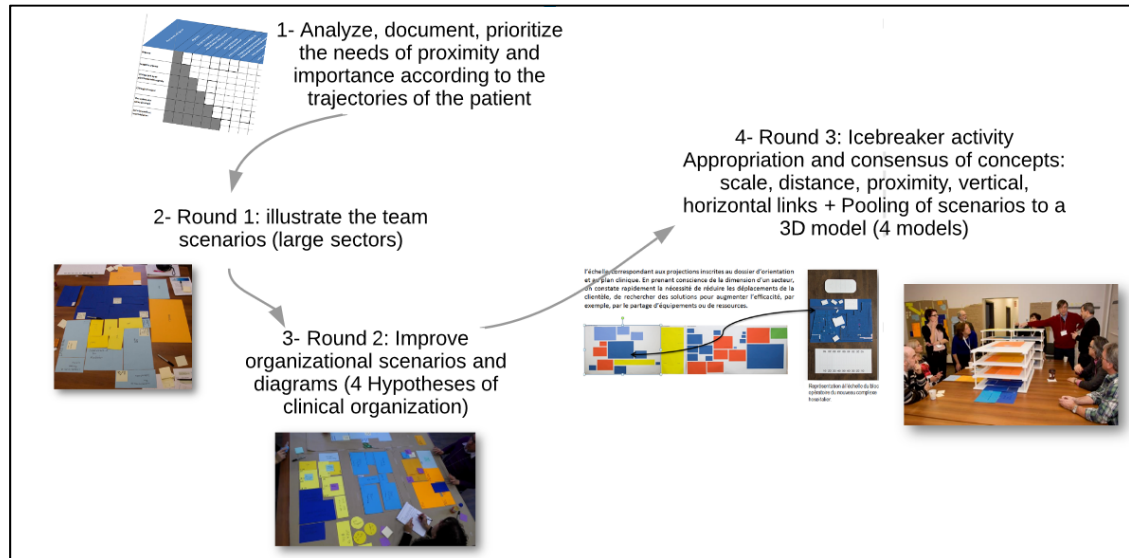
1- Analyze, document, prioritize the needs of proximity and importance according to the trajectories of the patient

2- Round 1: illustrate the team scenarios (large sectors)

3- Round 2: Improve organizational scenarios and diagrams (4 Hypotheses of clinical organization)

4- Round 3: Icebreaker activity Appropriation and consensus of concepts: scale, distance, proximity, vertical, horizontal links + Pooling of scenarios to a 3D model (4 models)

l'échelle correspondant aux projections inscrites au dossier d'orientation et au plan clinique. En prenant conscience de la dimension d'un secteur, on constate rapidement la nécessité de réduire les déplacements de la clientèle, de rechercher des solutions pour augmenter l'efficacité, par exemple, par le partage d'équipements ou de ressources.

Représentation à l'échelle du Bloc opératoire du nouveau complexe hospitalier